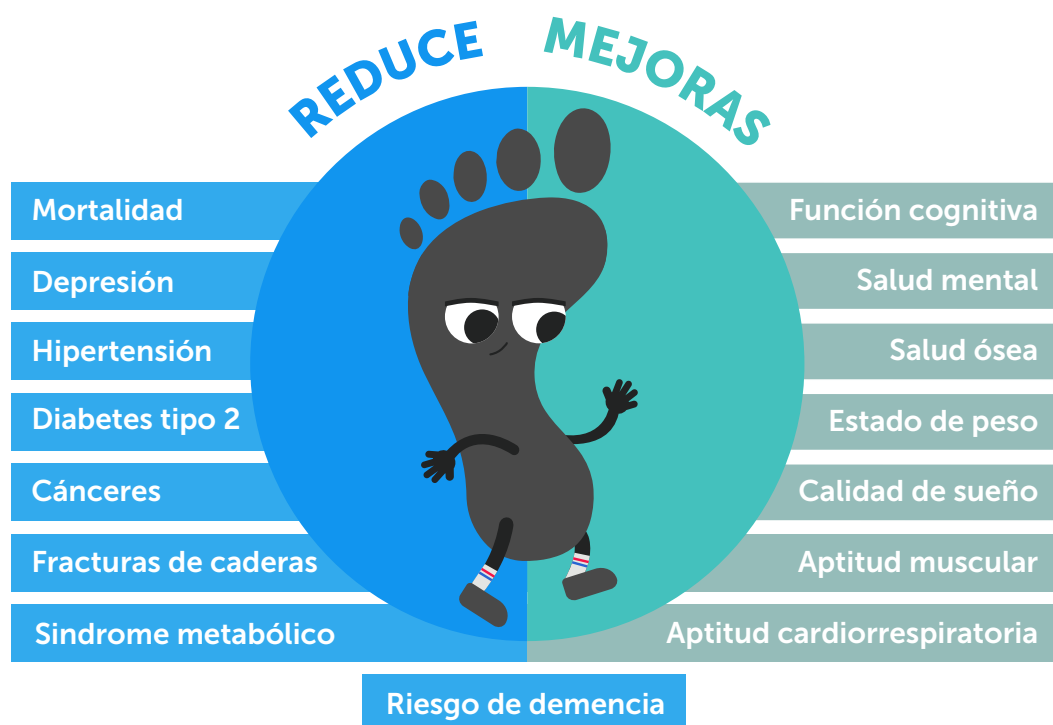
REDUCE

MEJORAS

Mortalidad

Depresión

Hipertensión

Diabetes tipo 2

Cánceres

Fracturas de caderas

Sindrome metabólico

Función cognitiva

Salud mental

Salud ósea

Estado de peso

Calidad de sueño

Aptitud muscular

Aptitud cardiorrespiratoria

Riesgo de demencia